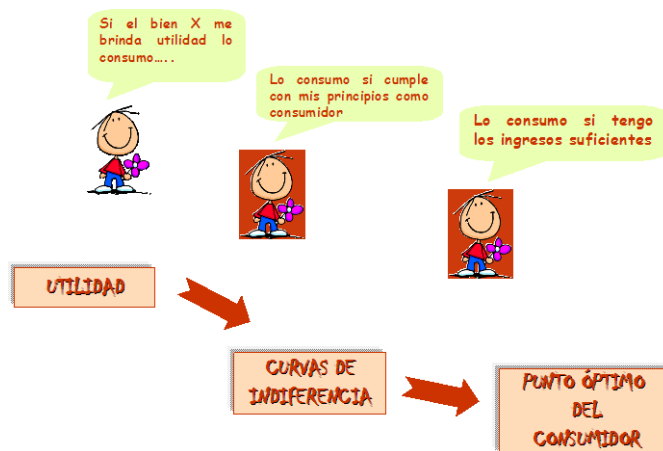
Si el bien X me brinda utilidad lo consumo…..

Lo consumo si cumple con mis principios como consumidor

Lo consumo si tengo los ingresos suficientes

UTILIDAD

CURVAS DE INDIFERENCIA

PUNTO ÓPTIMO DEL CONSUMIDOR